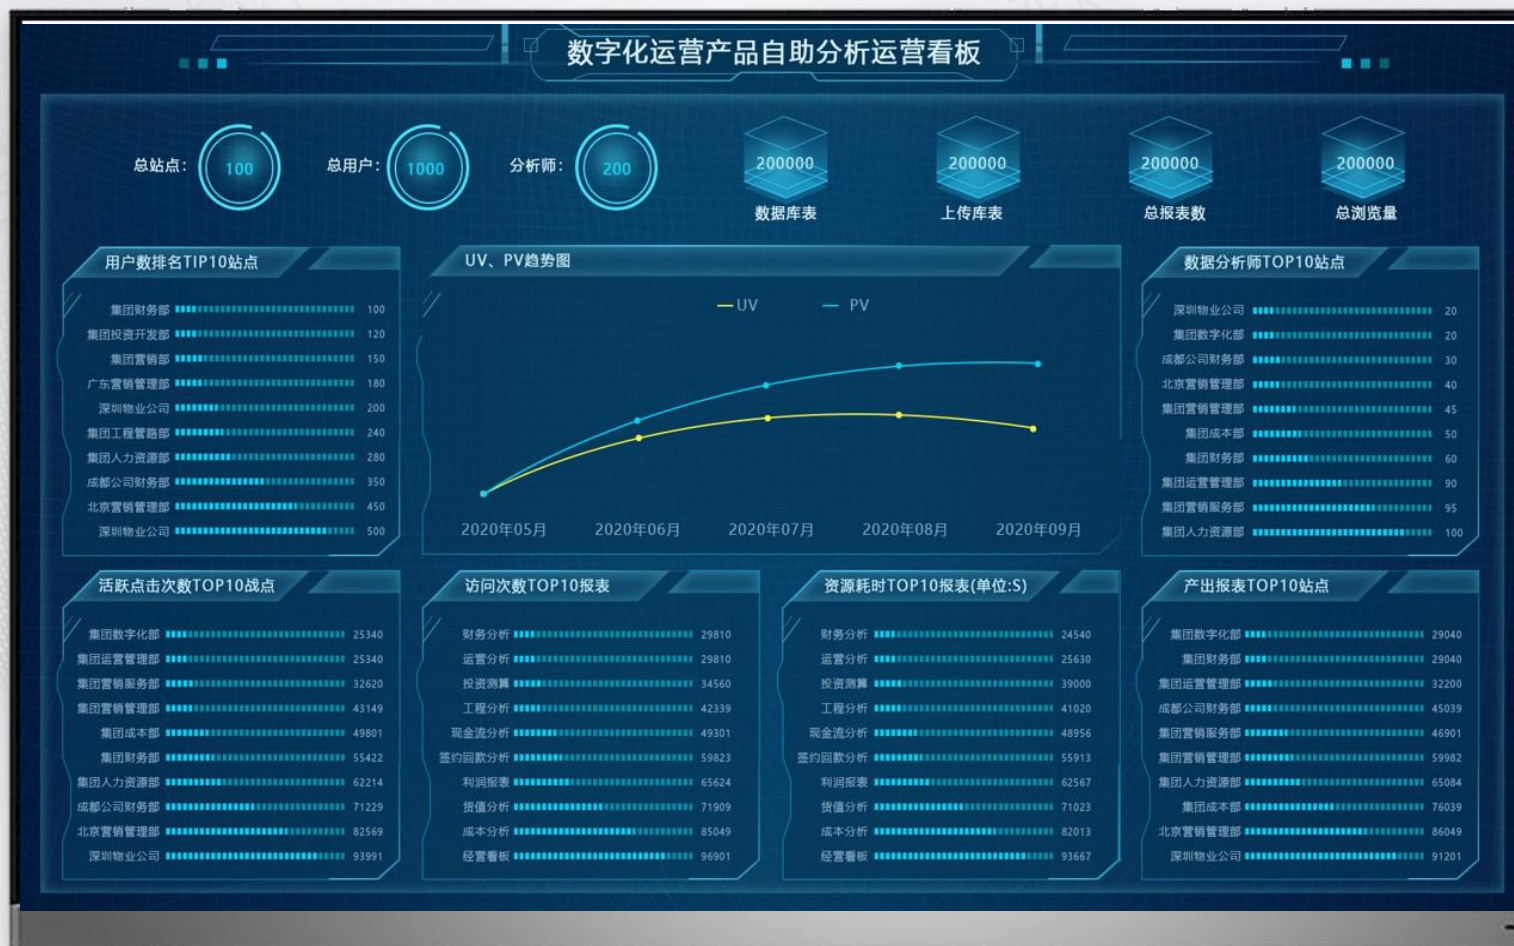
数字化运营产品自助分析运营看板

总站点: 100
总用户: 1000
分析师: 200

200000
数据库表

200000
上传库表

200000
总报表数

200000
总浏览量

用户数排名TIP10站点

| | |
|---|---|
| 集团财务部 | 100 |
| 集团投资开发部 | 120 |
| 集团营销部 | 150 |
| 广东营销管理部 | 180 |
| 深圳物业公司 | 200 |
| 集团工程营路部 | 240 |
| 集团人力资源部 | 280 |
| 成都公司财务部 | 350 |
| 北京营销管理部 | 450 |
| 深圳物业公司 | 500 |

UV、PV趋势图

UV PV

2020年05月 2020年06月 2020年07月 2020年08月 2020年09月

数据分析师TOP10站点

| | |
|---|---|
| 深圳物业公司 | 20 |
| 集团数字化部 | 20 |
| 成都公司财务部 | 30 |
| 北京营销管理部 | 40 |
| 集团营销管理部 | 45 |
| 集团成本部 | 50 |
| 集团财务部 | 60 |
| 集团运营管理部 | 90 |
| 集团营销服务部 | 95 |
| 集团人力资源部 | 100 |

活跃点击次数TOP10战点

| | |
|---|---|
| 集团数字化部 | 25340 |
| 集团运营管理部 | 25340 |
| 集团营销服务部 | 32620 |
| 集团营销管理部 | 43149 |
| 集团成本部 | 49801 |
| 集团财务部 | 55422 |
| 集团人力资源部 | 62214 |
| 成都公司财务部 | 71229 |
| 北京营销管理部 | 82569 |
| 深圳物业公司 | 93991 |

访问次数TOP10报表

| | |
|---|---|
| 财务分析 | 29810 |
| 运营分析 | 29810 |
| 投资测算 | 34560 |
| 工程分析 | 42339 |
| 现金流分析 | 49301 |
| 签约回款分析 | 59823 |
| 利润报表 | 65624 |
| 货值分析 | 71909 |
| 成本分析 | 85049 |
| 经营看板 | 96901 |

资源耗时TOP10报表(单位:S)

| | |
|---|---|
| 财务分析 | 24540 |
| 运营分析 | 25630 |
| 投资测算 | 39000 |
| 工程分析 | 41020 |
| 现金流分析 | 48956 |
| 签约回款分析 | 55913 |
| 利润报表 | 62567 |
| 货值分析 | 71023 |
| 成本分析 | 82013 |
| 经营看板 | 93667 |

产出报表TOP10站点

| | |
|---|---|
| 集团数字化部 | 29040 |
| 集团财务部 | 29040 |
| 集团运营管理部 | 32200 |
| 成都公司财务部 | 45039 |
| 集团营销服务部 | 46901 |
| 集团营销管理部 | 59982 |
| 集团人力资源部 | 65084 |
| 集团成本部 | 76039 |
| 北京营销管理部 | 86049 |
| 深圳物业公司 | 91201 |